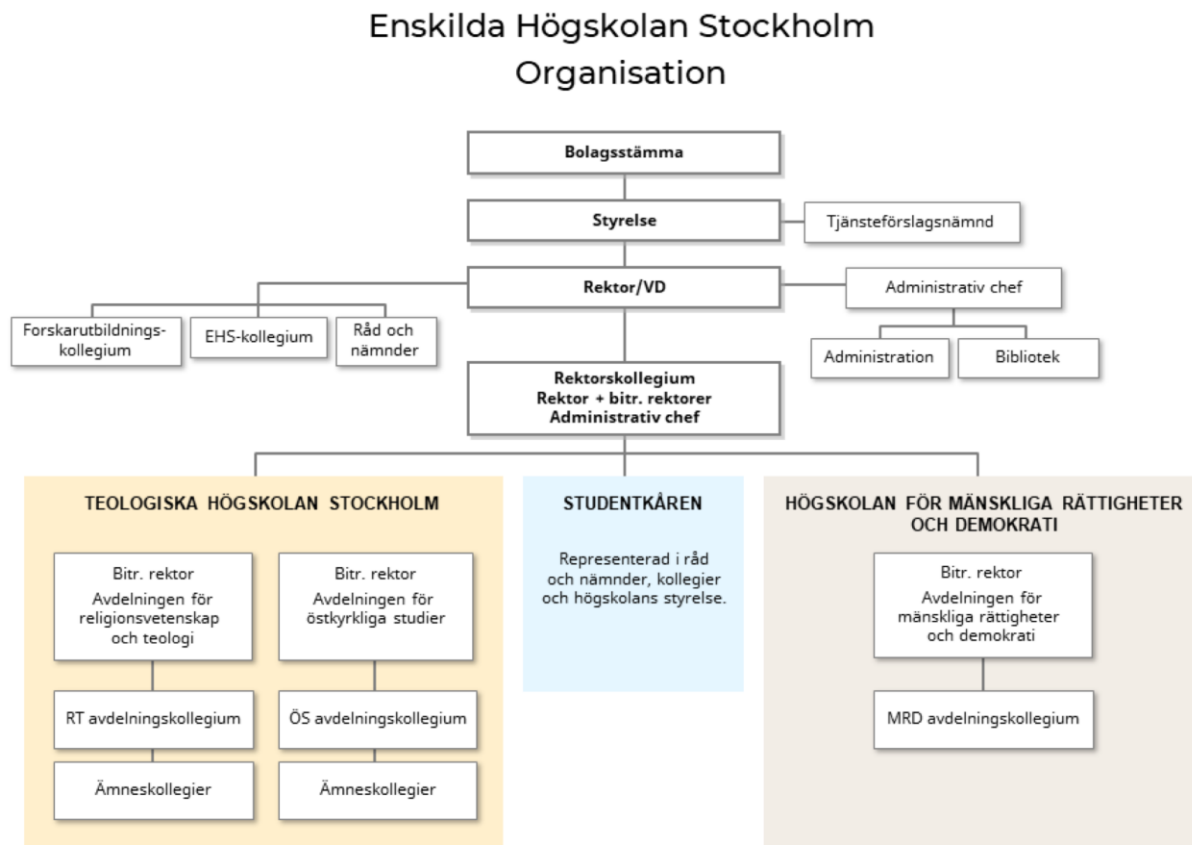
Enskilda Högskolan Stockholm
Organisation

Bolagsstämma

Styrelse

Tjänsteförslagsnämnd

Rektor/VD

Forskarutbildningskollegium

EHS-kollegium

Råd och nämnder

Administrativ chef

Administration

Bibliotek

Rektorskollegium
Rektor + bitr. rektorer
Administrativ chef

TEOLOGISKA HÖGSKOLAN STOCKHOLM

Bitr. rektor
Avdelningen för religionsvetenskap och teologi

RT avdelningskollegium

Ämneskollegier

Bitr. rektor
Avdelningen för östkyrkliga studier

ÖS avdelningskollegium

Ämneskollegier

STUDENTKÅREN

Representerad i råd och nämnder, kollegier och högskolans styrelse.

HÖGSKOLAN FÖR MÄNSKLIGA RÄTTIGHETER OCH DEMOKRATI

Bitr. rektor
Avdelningen för mänskliga rättigheter och demokrati

MRD avdelningskollegium